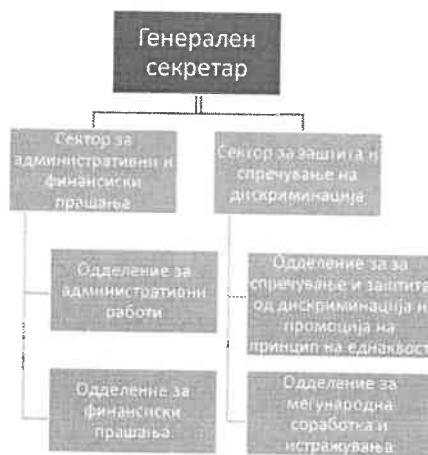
Генерален секретар

Сектор за административни и финансиски прашања

Сектор за заштита и спречување на дискриминација

Одделение за административни работи

Одделение за финансиски прашања

Одделение за за спречување и заштита од дискриминација и промоција на принцип на еднаквост

Одделение за меѓународна соработка и истражувања